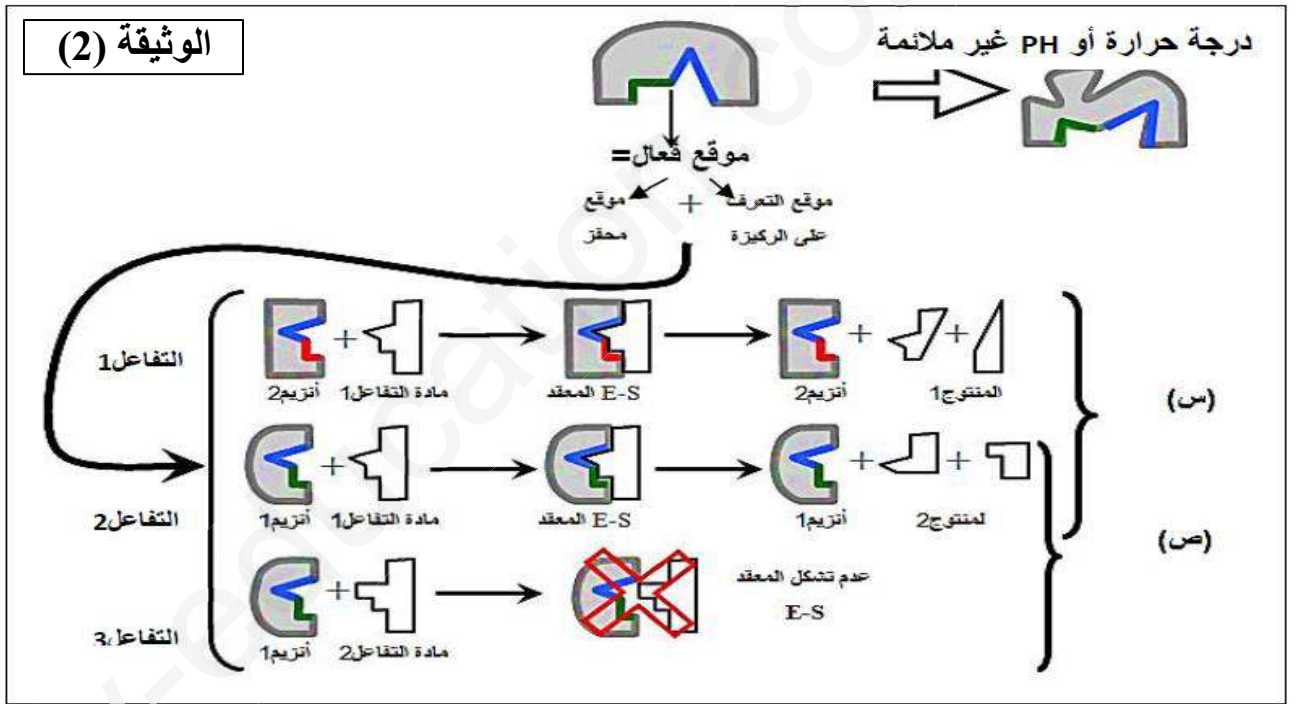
الوثيقة (2)

درجة حرارة أو PH غير ملائمة

موقع فعال=

موقع التعرف على الركيزة + موقع محفز

التفاعل1

أنزيم2 + مادة التفاعل1 → E-S المعقد → أنزيم2 + + المنتوج1

(س)

التفاعل2

أنزيم1 + مادة التفاعل1 → E-S المعقد → أنزيم1 + + لمنتوج2

(ص)

التفاعل3

أنزيم1 + مادة التفاعل2 → عدم تشكل المعقد E-S